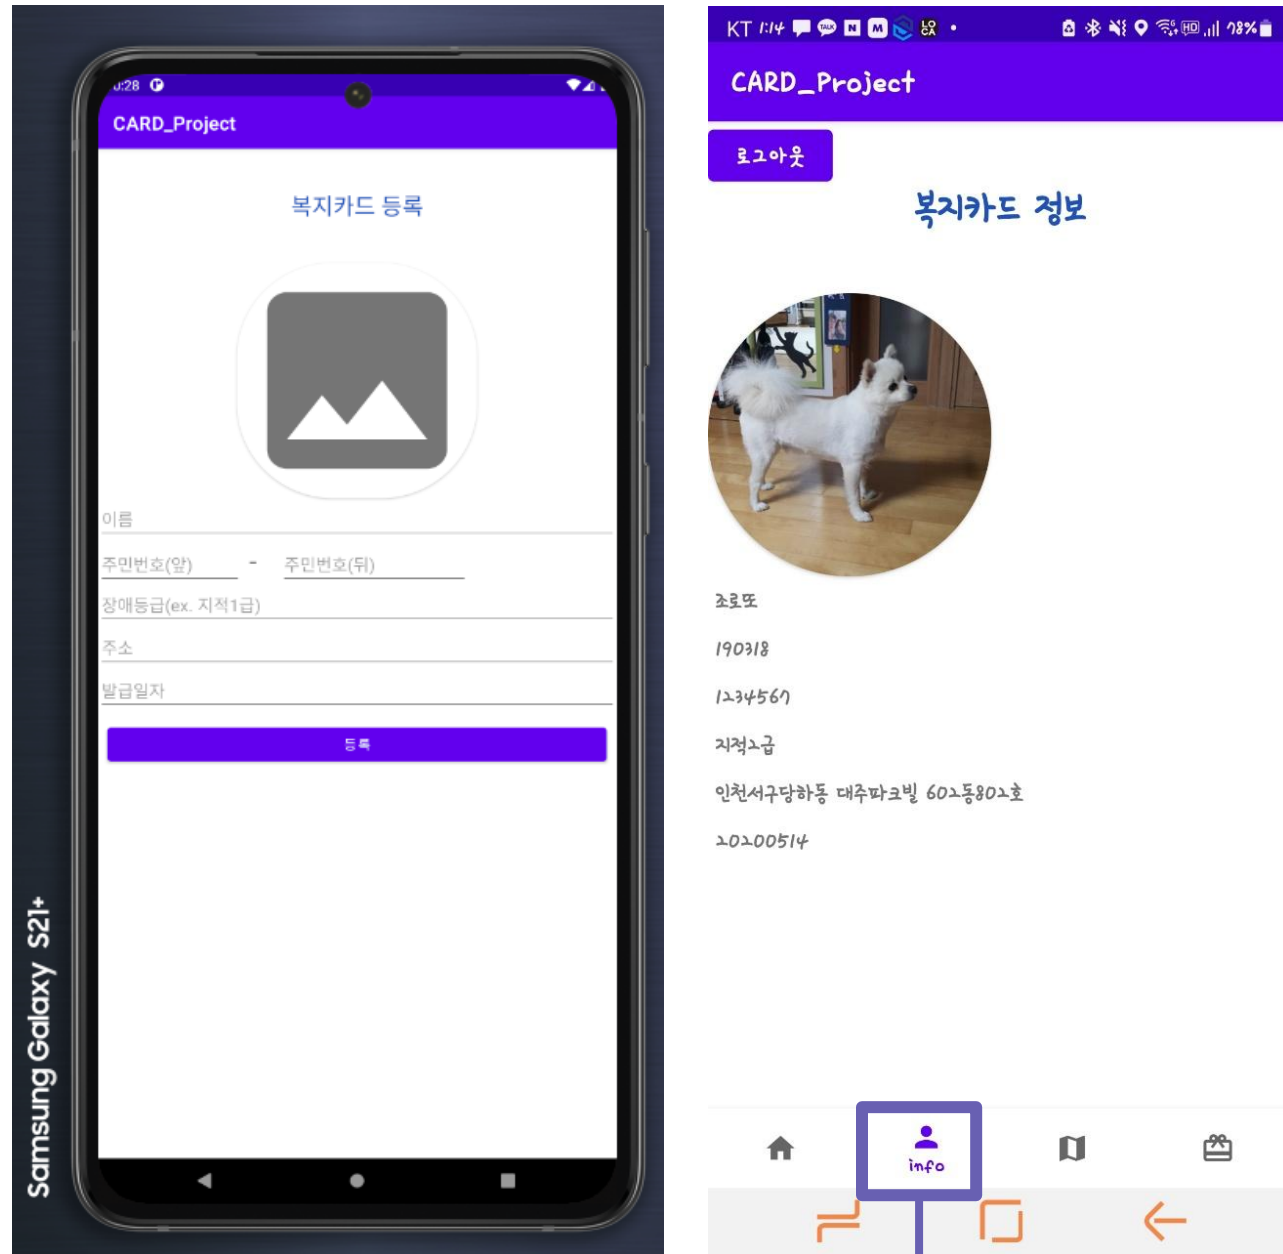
Samsung Galaxy S21+

5:28

CARD_Project

복지카드 등록

이름

주민번호(앞) - 주민번호(뒤)

장애등급(ex. 지적1급)

주소

발급일자

등록

KT 1:14 78%

CARD_Project

로그아웃

복지카드 정보

조로또

190318

1234567

지적2급

인천서구당하동 대주파크빌 602동802호

20200514

info